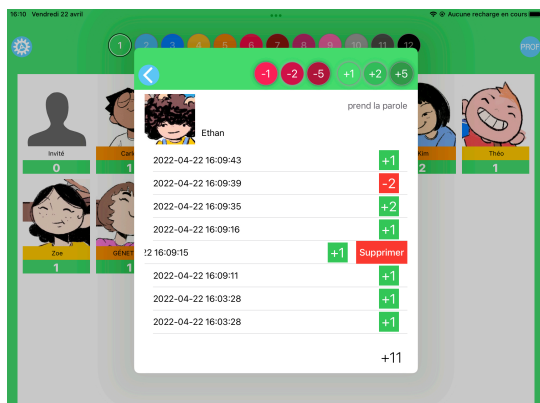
16:10 Vendredi 22 avril

Aucune recharge en cours

1 2 3 4 5 6 7 8 9 10 11 12

PROF

-1 -2 -5 +1 +2 +5

prend la parole

Ethan

2022-04-22 16:09:43 +1

2022-04-22 16:09:39 -2

2022-04-22 16:09:35 +2

2022-04-22 16:09:16 +1

22 16:09:15 +1 Supprimer

2022-04-22 16:09:11 +1

2022-04-22 16:03:28 +1

2022-04-22 16:03:28 +1

+11

Invité
0

Car
1

Zoe
1

GENE
1

Kim
2

Théo
1